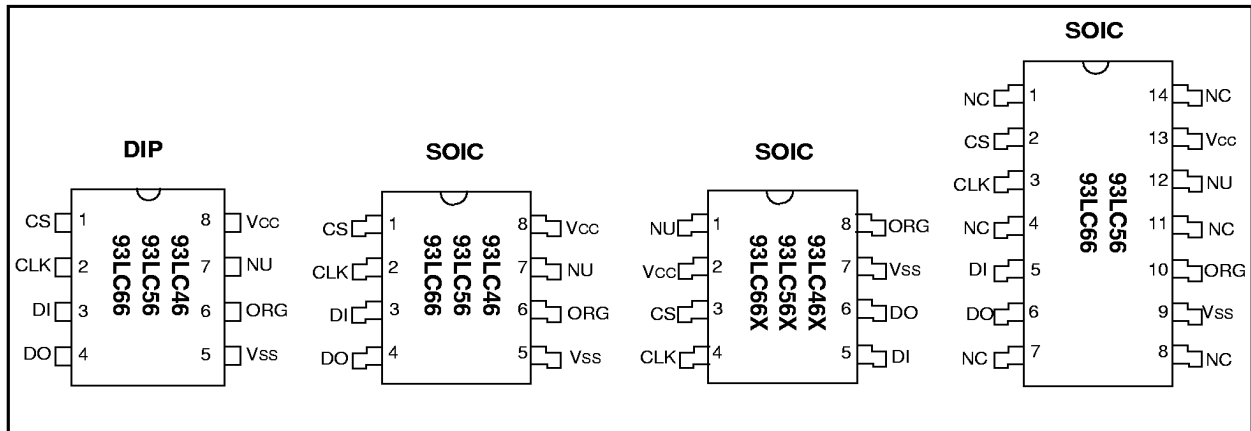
DIP

CS 1
CLK 2
DI 3
DO 4

93LC46
93LC56
93LC66

8 Vcc
7 NU
6 ORG
5 Vss

SOIC

CS 1
CLK 2
DI 3
DO 4

93LC46
93LC56
93LC66

8 Vcc
7 NU
6 ORG
5 Vss

SOIC

NU 1
Vcc 2
CS 3
CLK 4

93LC46X
93LC56X
93LC66X

8 ORG
7 Vss
6 DO
5 DI

SOIC

NC 1
CS 2
CLK 3
NC 4
DI 5
DO 6
NC 7

93LC56
93LC66

14 NC
13 Vcc
12 NU
11 NC
10 ORG
9 Vss
8 NC